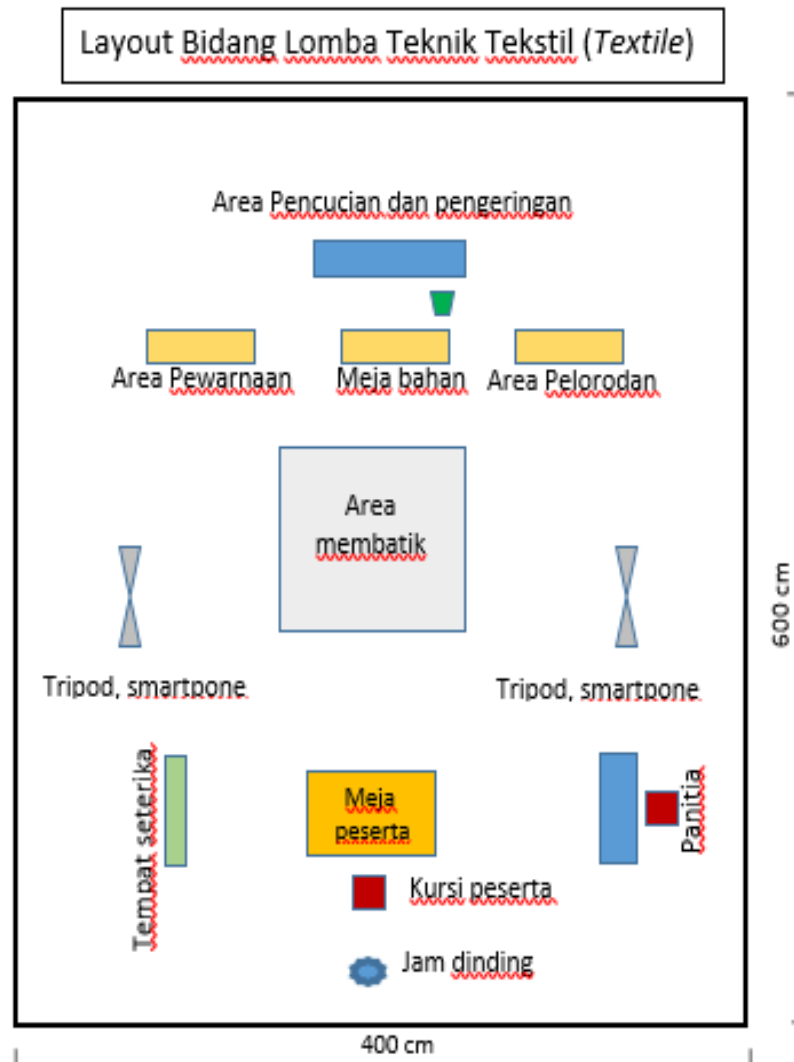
Layout Bidang Lomba Teknik Tekstil (*Textile*)

Area Pencucian dan pengeringan

Area Pewarnaan

Meja bahan

Area Pelorodan

Area membatik

Tripod, smartpone

Tripod, smartpone

600 cm

Tempat seterika

Meja peserta

Panitia

Kursi peserta

Jam dinding

400 cm